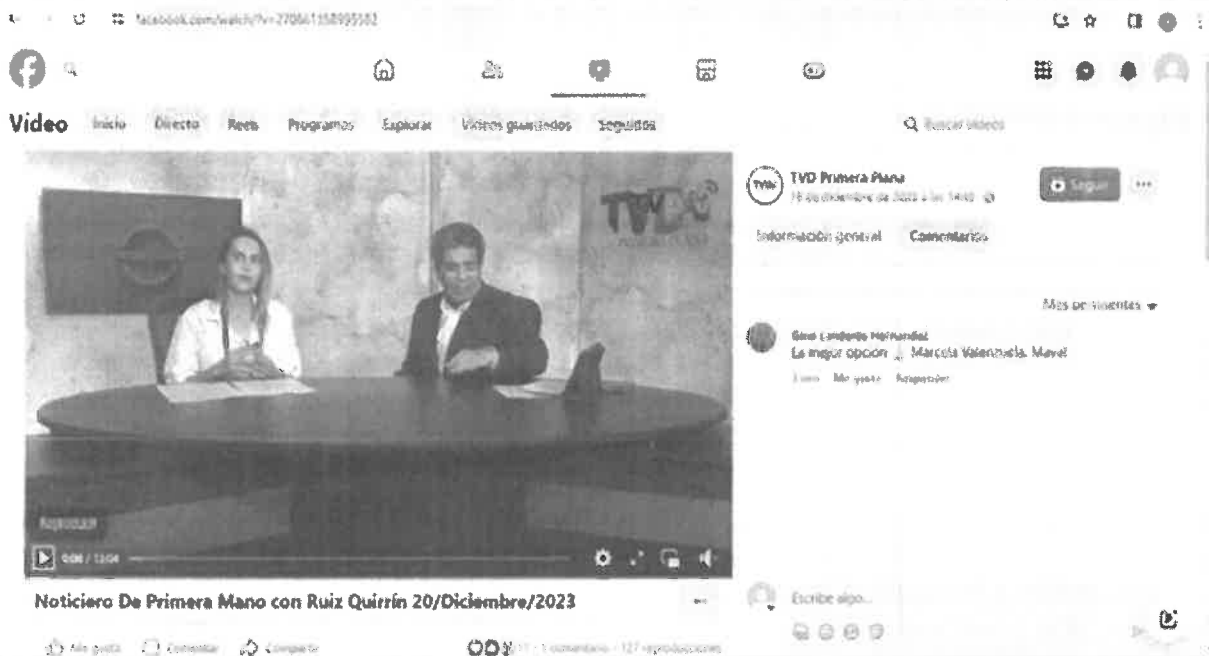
facebook.com/watch/?v=270861158995582

Video Inicio Directo Reels Programas Explorar Videos guardados Seguidos

Buscar videos

TVD Primera Plana
19 de diciembre de 2023 a las 14:48

Seguir

Información general Comentarios

Más pertinentes

Gino Lamberto Hernandez
La mejor opcion Marcela Valenzuela, Mavel
1 sem Me gusta Responder

TVD

Reproducir

0:00 / 12:04

Noticiero De Primera Mano con Ruiz Quirrín 20/Diciembre/2023

Me gusta Comentar Compartir

11 · 1 comentario · 127 reproducciones

Escribe algo...